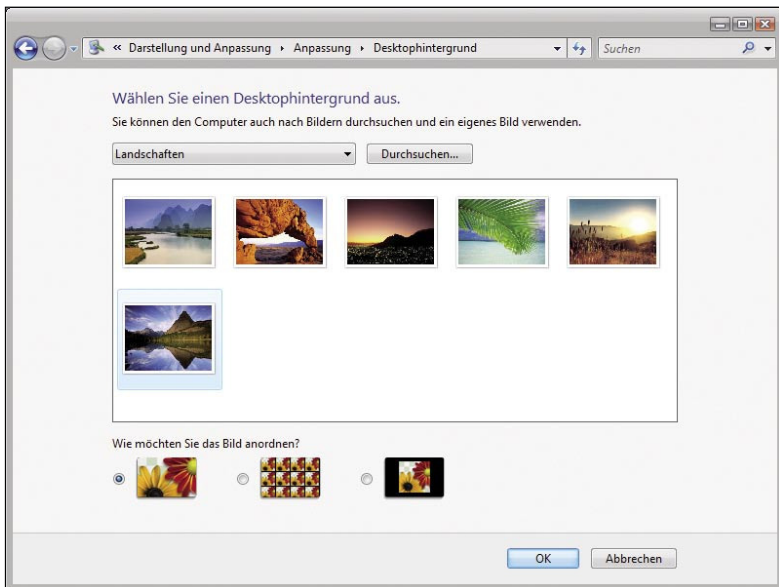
« Darstellung und Anpassung ▸ Anpassung ▸ Desktophintergrund

Suchen

Wählen Sie einen Desktophintergrund aus.

Sie können den Computer auch nach Bildern durchsuchen und ein eigenes Bild verwenden.

Landschaften

Durchsuchen...

Wie möchten Sie das Bild anordnen?

OK

Abbrechen